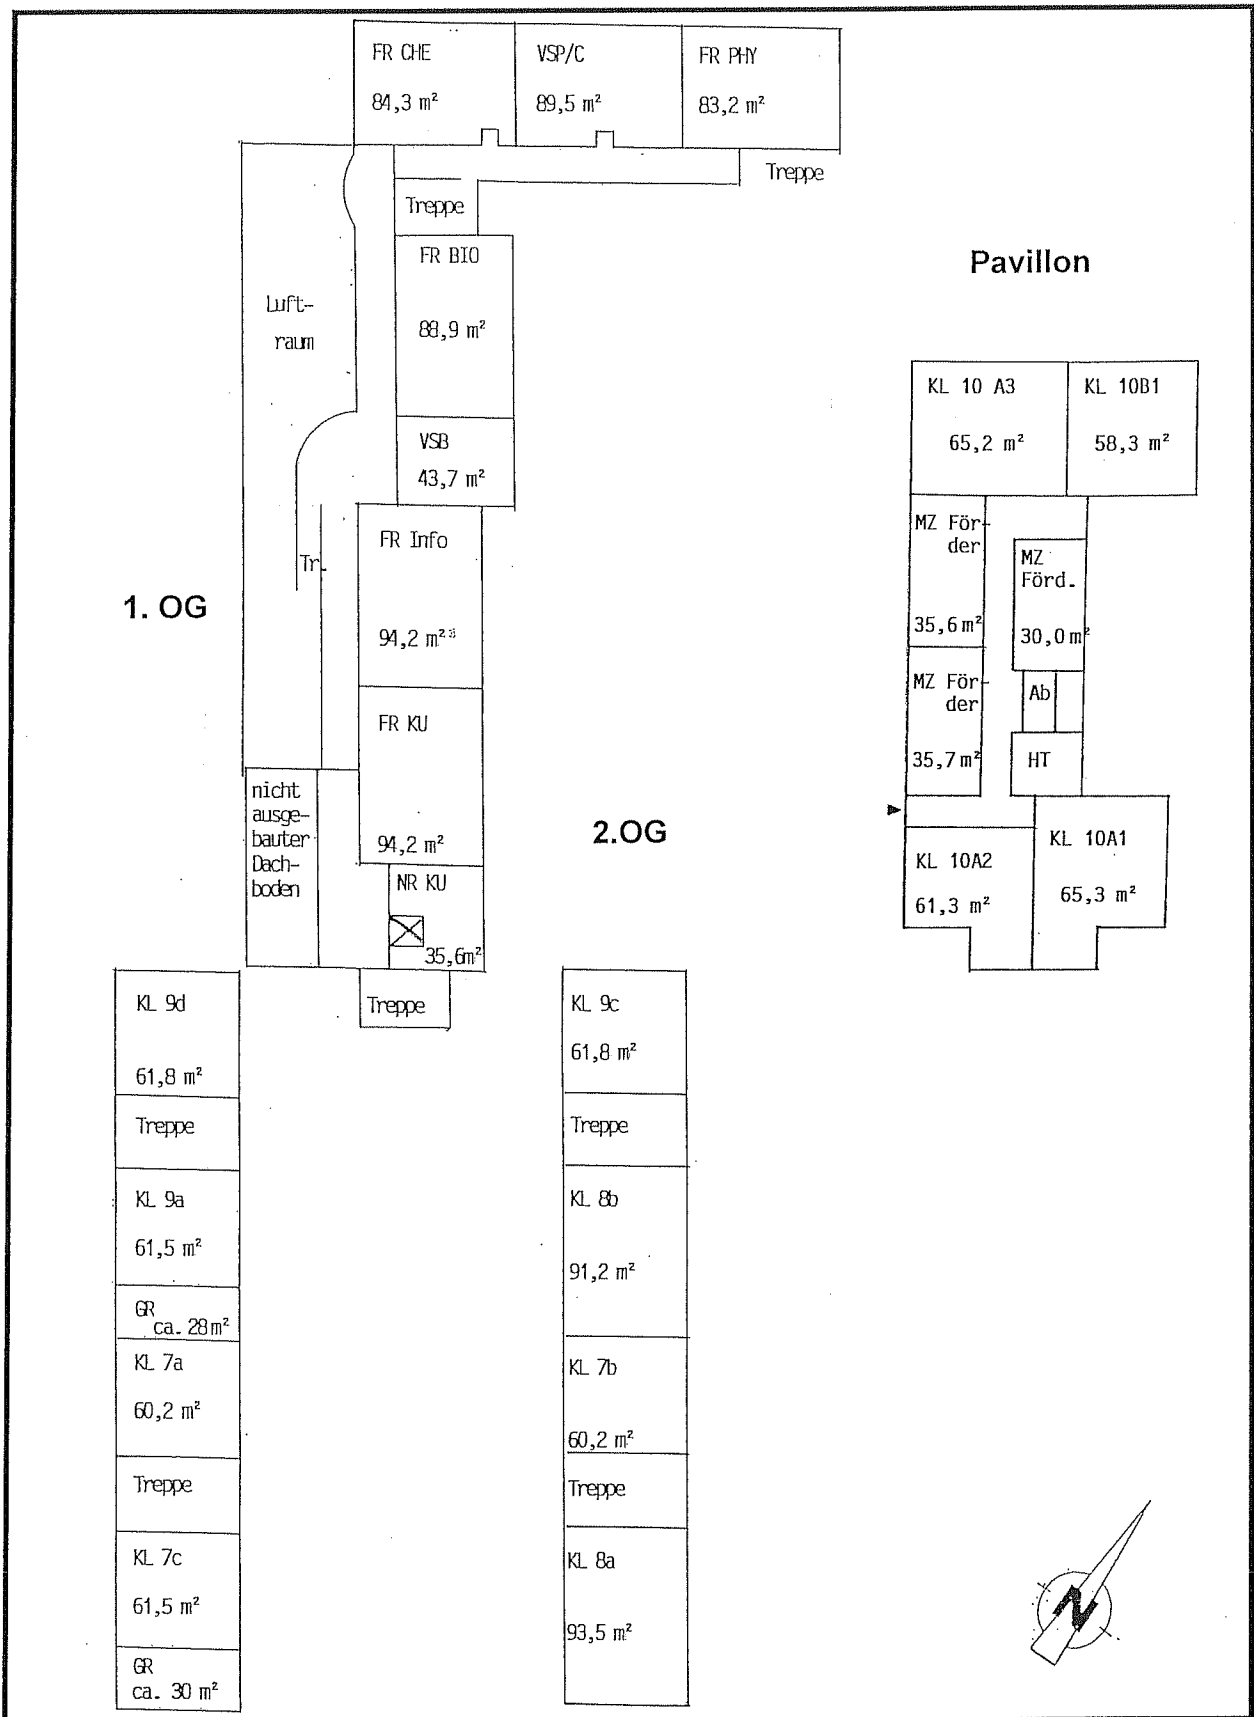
FR CHE
84,3 m²

VSP/C
89,5 m²

FR PHY
83,2 m²

Treppe

Treppe

FR BIO
88,9 m²

Luftraum

Pavillon

VSB
43,7 m²

FR Info
94,2 m²

Tr.

1. OG

FR KU
94,2 m²

nicht ausgebauter Dachboden

NR KU
35,6m²

2.OG

Treppe

KL 10 A3
65,2 m²

KL 10B1
58,3 m²

MZ Förder
35,6 m²

MZ Förd.
30,0 m²

MZ Förder
35,7 m²

Ab

HT

KL 10A2
61,3 m²

KL 10A1
65,3 m²

KL 9d
61,8 m²

Treppe

KL 9a
61,5 m²

GR
ca. 28 m²

KL 7a
60,2 m²

Treppe

KL 7c
61,5 m²

GR
ca. 30 m²

KL 9c
61,8 m²

Treppe

KL 8b
91,2 m²

KL 7b
60,2 m²

Treppe

KL 8a
93,5 m²

N